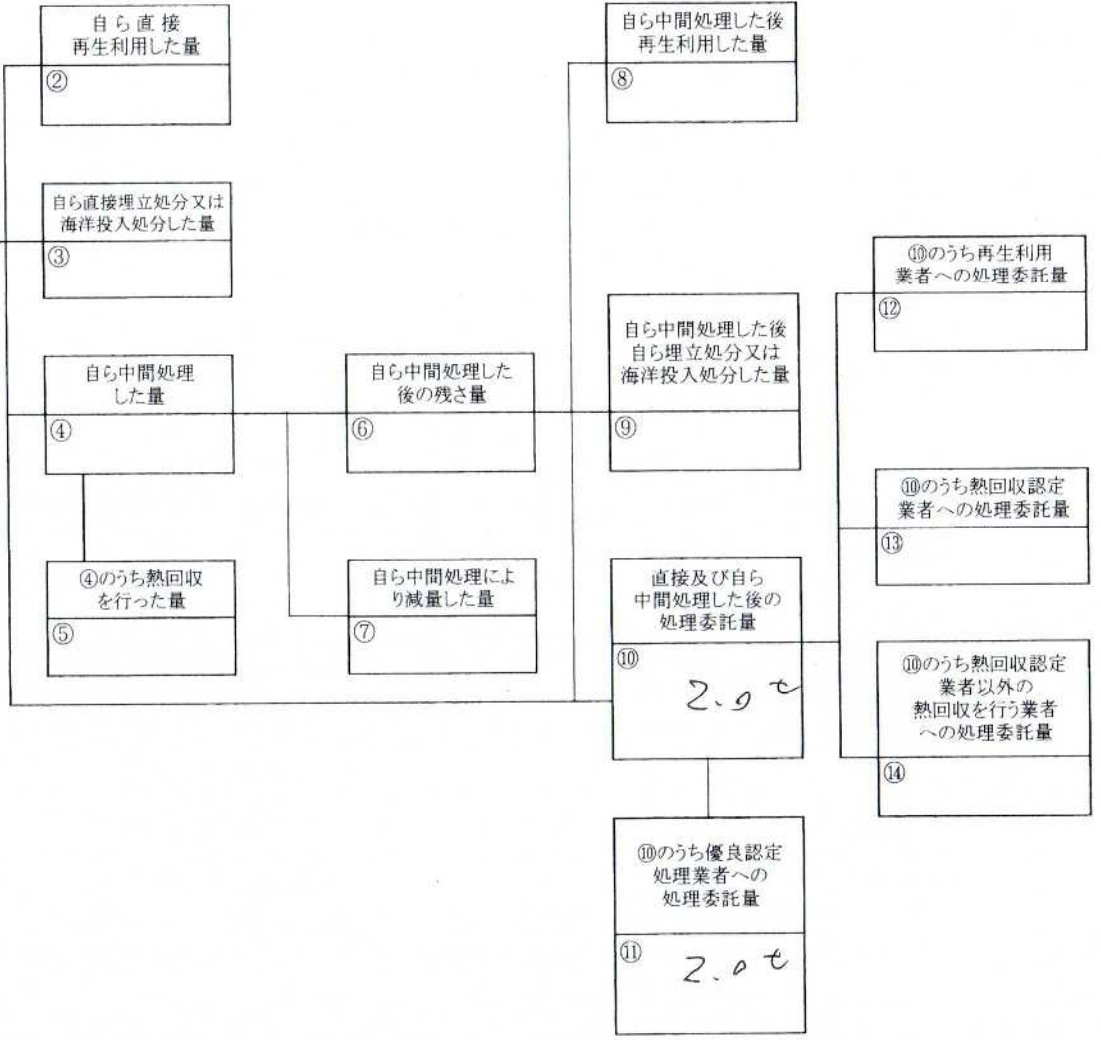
自ら直接
再生利用した量
②

自ら直接埋立処分又は
海洋投入処分した量
③

自ら中間処理
した量
④

④のうち熱回収
を行った量
⑤

自ら中間処理した
後の残さ量
⑥

自ら中間処理によ
り減量した量
⑦

自ら中間処理した後
再生利用した量
⑧

自ら中間処理した後
自ら埋立処分又は
海洋投入処分した量
⑨

直接及び自ら
中間処理した後の
処理委託量
⑩
2.0 t

⑩のうち優良認定
処理業者への
処理委託量
⑪
2.0 t

⑩のうち再生利用
業者への処理委託量
⑫

⑩のうち熱回収認定
業者への処理委託量
⑬

⑩のうち熱回収認定
業者以外の
熱回収を行う業者
への処理委託量
⑭